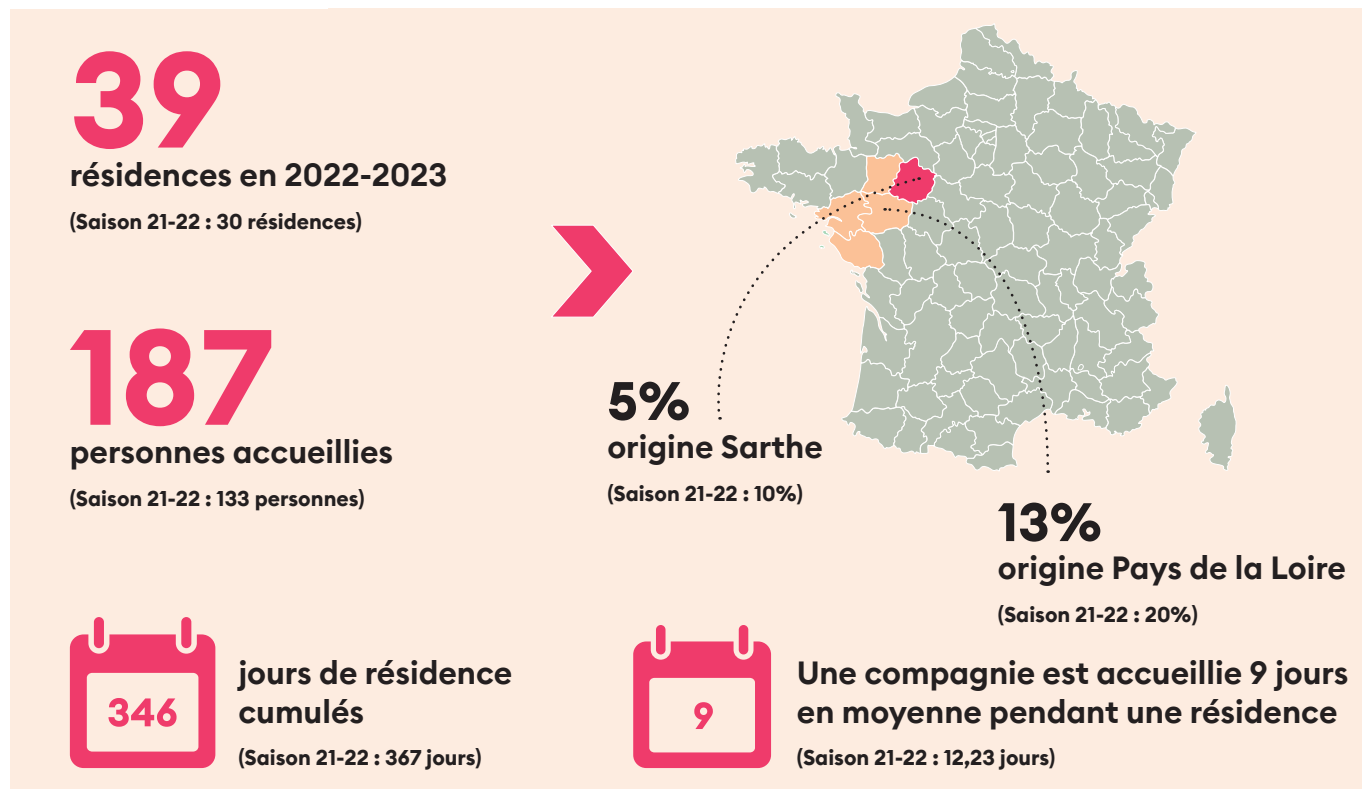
39
résidences en 2022-2023
(Saison 21-22 : 30 résidences)

187
personnes accueillies
(Saison 21-22 : 133 personnes)

5%
origine Sarthe
(Saison 21-22 : 10%)

13%
origine Pays de la Loire
(Saison 21-22 : 20%)

346
jours de résidence cumulés
(Saison 21-22 : 367 jours)

9
Une compagnie est accueillie 9 jours en moyenne pendant une résidence
(Saison 21-22 : 12,23 jours)